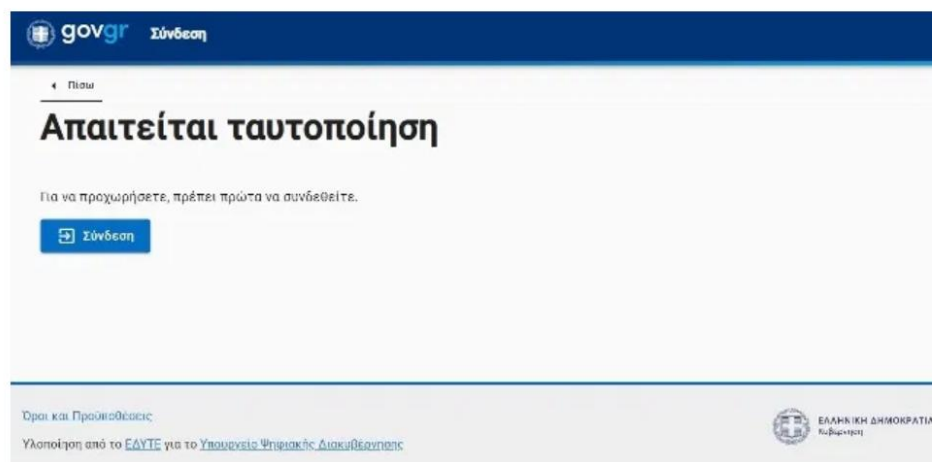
govgr Σύνδεση

Πίσω

Απαιτείται ταυτοποίηση

Για να προχωρήσετε, πρέπει πρώτα να συνδεθείτε.

Σύνδεση

Όροι και Προϋποθέσεις

Υλοποίηση από το ΕΔΥΤΕ για το Υπουργείο Ψηφιακής Διακυβέρνησης

ΕΛΛΗΝΙΚΗ ΔΗΜΟΚΡΑΤΙΑ
Κυβέρνηση